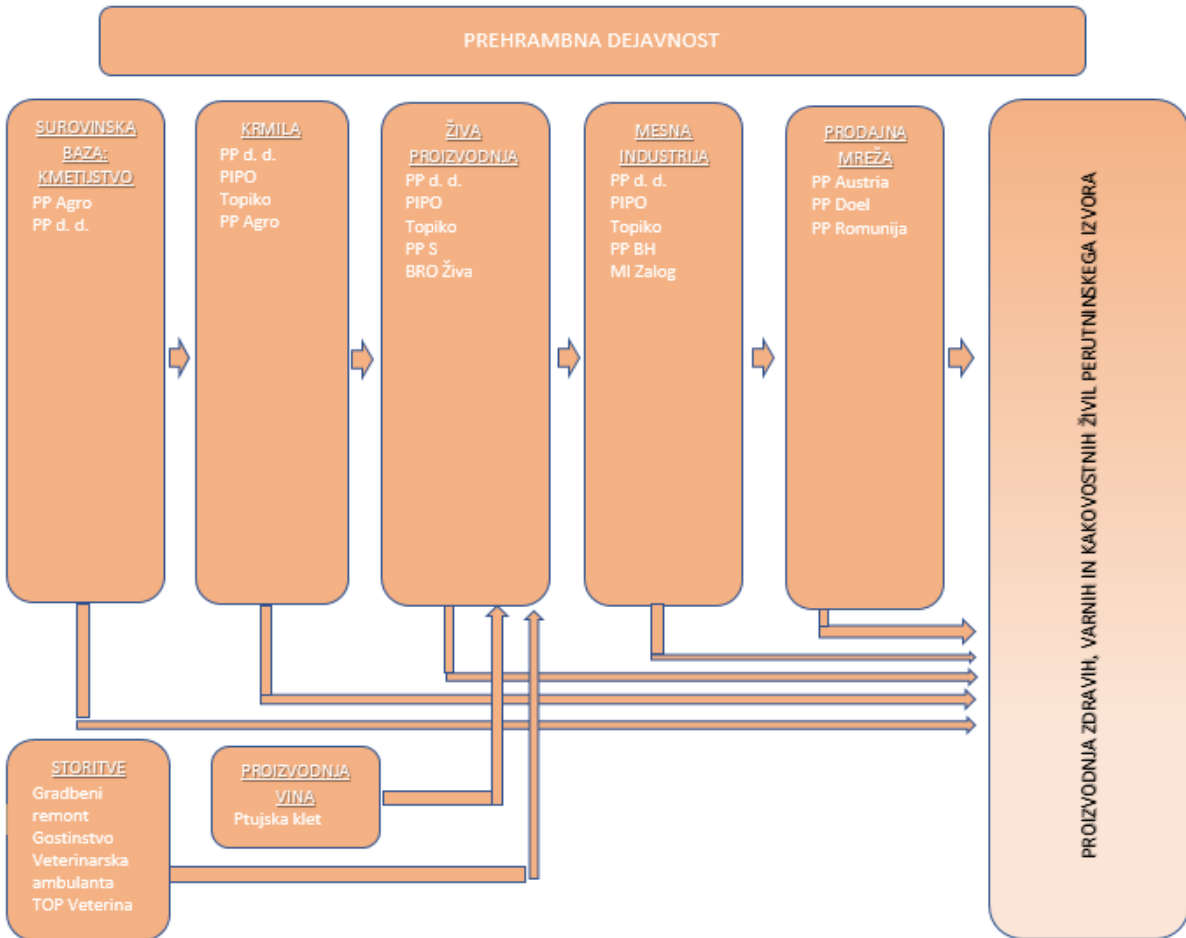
PREHRAMBNA DEJAVNOST

SUROVINSKA BAZA: KMETIJSTVO
PP Agro
PP d. d.

KRMILA
PP d. d.
PIPO
Topiko
PP Agro

ŽIVA PROIZVODNJA
PP d. d.
PIPO
Topiko
PP S
BRO Živa

MESNA INDUSTRIJA
PP d. d.
PIPO
Topiko
PP BH
MI Zalog

PRODAJNA MREŽA
PP Austria
PP Doel
PP Romunija

PROIZVODNJA ZDRAVIH, VARNIH IN KAKOVOSTNIH ŽIVIL PERUTNINSKEGA IZVORA

STORITVE
Gradbeni remont
Gostinstvo
Veterinarska ambulanta
TOP Veterina

PROIZVODNJA VINA
Ptujska klet